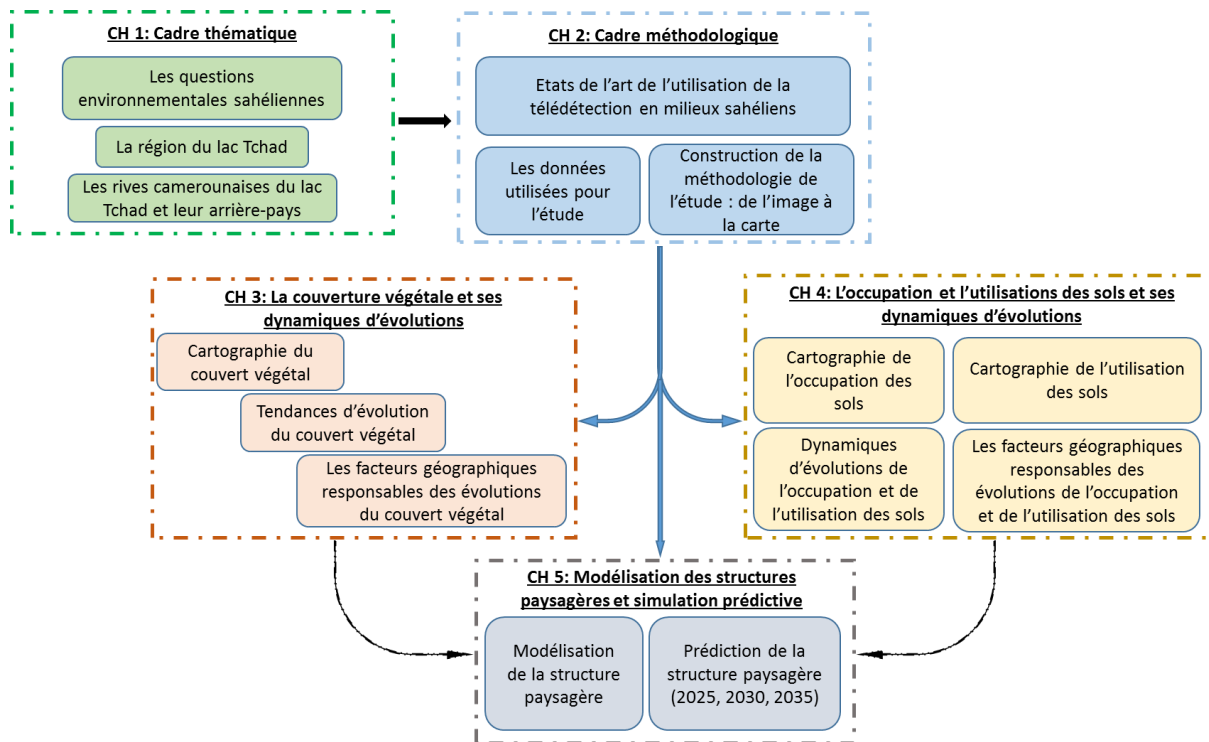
CH 1: Cadre thématique

Les questions environnementales sahéliennes

La région du lac Tchad

Les rives camerounaises du lac Tchad et leur arrière-pays

CH 2: Cadre méthodologique

Etats de l'art de l'utilisation de la télédétection en milieux sahéliens

Les données utilisées pour l'étude

Construction de la méthodologie de l'étude : de l'image à la carte

CH 3: La couverture végétale et ses dynamiques d'évolutions

Cartographie du couvert végétal

Tendances d'évolution du couvert végétal

Les facteurs géographiques responsables des évolutions du couvert végétal

CH 4: L'occupation et l'utilisations des sols et ses dynamiques d'évolutions

Cartographie de l'occupation des sols

Cartographie de l'utilisation des sols

Dynamiques d'évolutions de l'occupation et de l'utilisation des sols

Les facteurs géographiques responsables des évolutions de l'occupation et de l'utilisation des sols

CH 5: Modélisation des structures paysagères et simulation prédictive

Modélisation de la structure paysagère

Prédiction de la structure paysagère (2025, 2030, 2035)